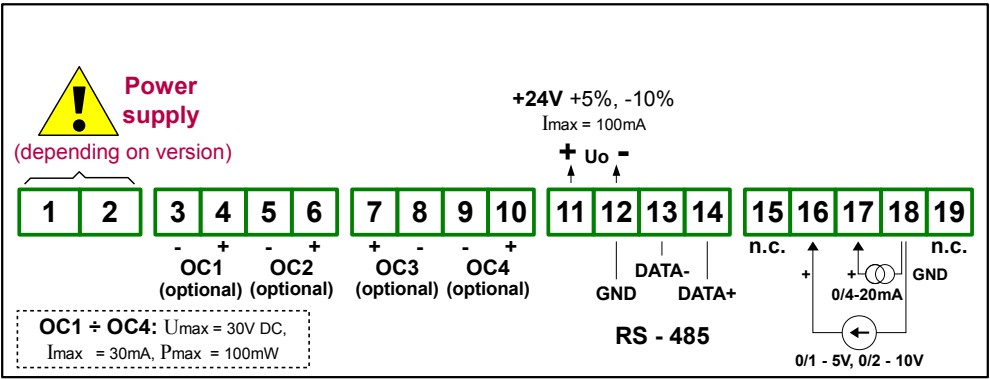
Power supply
(depending on version)

+24V +5%, -10%
Imax = 100mA
+ Uo -

| 1 | 2 | 3 | 4 | 5 | 6 | 7 | 8 | 9 | 10 | 11 | 12 | 13 | 14 | 15 | 16 | 17 | 18 | 19 |
|---|---|---|---|---|---|---|---|---|---|---|---|---|---|---|---|---|---|---|

- + - + + - - +

OC1 (optional) OC2 (optional) OC3 (optional) OC4 (optional)

GND DATA- DATA+

RS - 485

n.c. n.c.

+ + 0/4-20mA GND

0/1 - 5V, 0/2 - 10V

OC1 ÷ OC4: Umax = 30V DC, Imax = 30mA, Pmax = 100mW